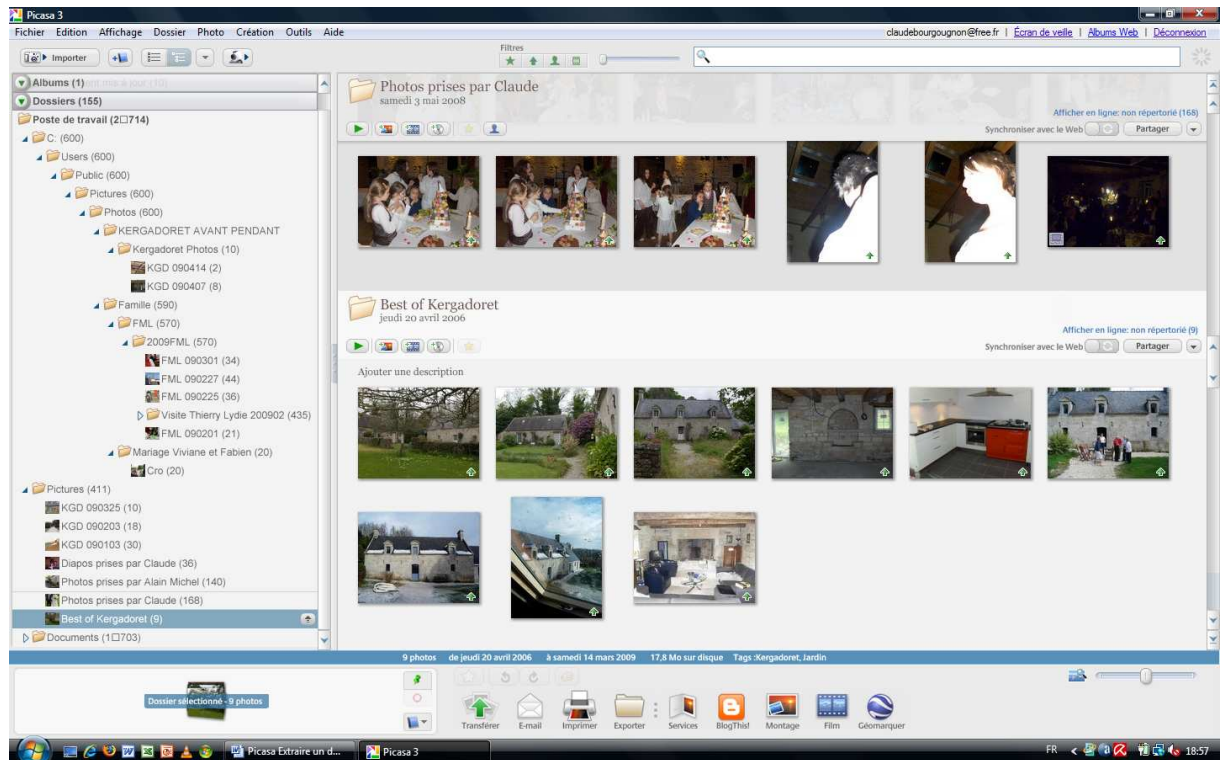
Picasa 3

Fichier Edition Affichage Dossier Photo Création Outils Aide

claudebourgougnon@free.fr | Écran de veille | Albums Web | Déconnexion

Importer

Filtres

Albums (1)

Dossiers (155)

Poste de travail (2□714)

C: (600)

Users (600)

Public (600)

Pictures (600)

Photos (600)

KERGADORET AVANT PENDANT

Kergadoret Photos (10)

KGD 090414 (2)

KGD 090407 (8)

Famille (590)

FML (570)

2009FML (570)

FML 090301 (34)

FML 090227 (44)

FML 090225 (36)

Visite Thierry Lydie 200902 (435)

FML 090201 (21)

Mariage Viviane et Fabien (20)

Cro (20)

Pictures (411)

KGD 090325 (10)

KGD 090203 (18)

KGD 090103 (30)

Diapos prises par Claude (36)

Photos prises par Alain Michel (140)

Photos prises par Claude (168)

Best of Kergadoret (9)

Documents (1□703)

Photos prises par Claude
samedi 3 mai 2008

Afficher en ligne: non répertorié (168)

Synchroniser avec le Web

Partager

Best of Kergadoret
jeudi 20 avril 2006

Afficher en ligne: non répertorié (9)

Synchroniser avec le Web

Partager

Ajouter une description

9 photos de jeudi 20 avril 2006 à samedi 14 mars 2009 17,8 Mo sur disque Tags :Kergadoret, Jardin

Dossier sélectionné - 9 photos

Transférer E-mail Imprimer Exporter Services BlogThis! Montage Film Géomarquer

Picasa Extraire un d... Picasa 3

FR 18:57